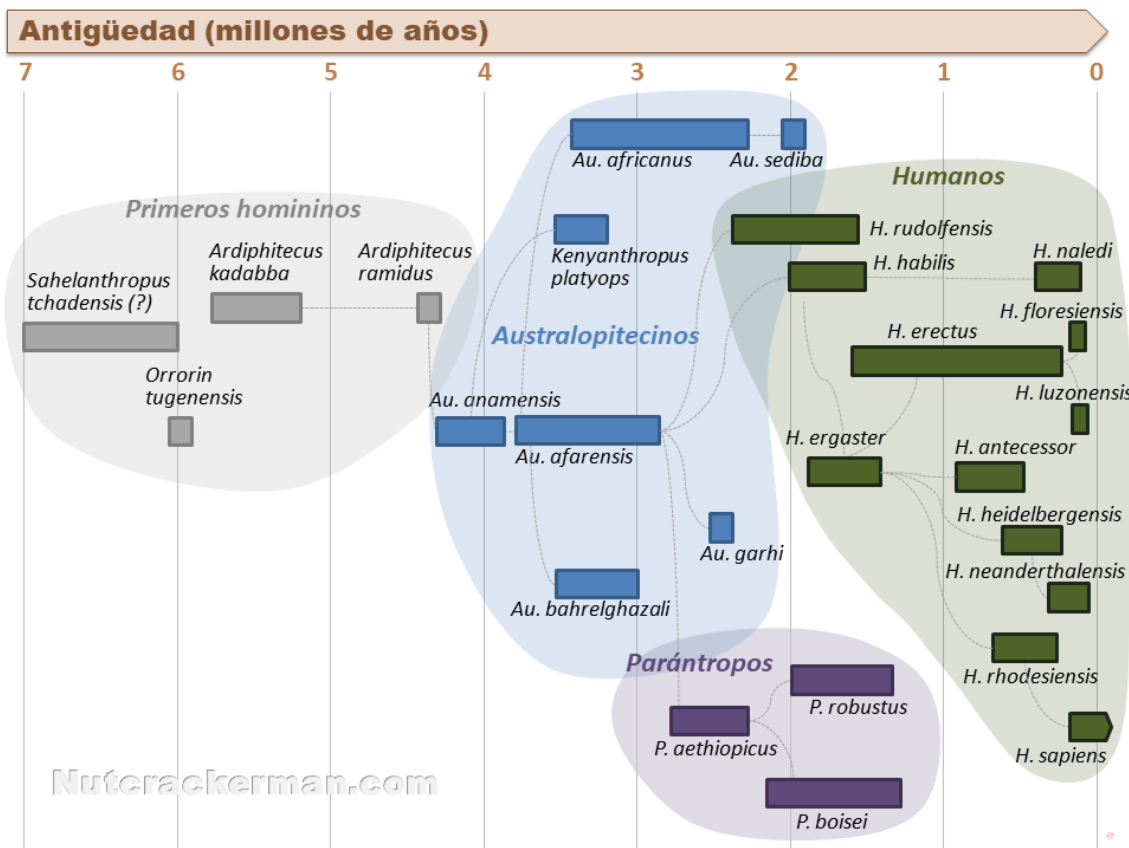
Antigüedad (millones de años)

7 6 5 4 3 2 1 0

Primeros homininos

Sahelanthropus tchadensis (?)

Ardiphitecus kadabba

Ardiphitecus ramidus

Orrorin tugenensis

Australopitecinos

Au. africanus

Au. sediba

Kenyanthropus platyops

Au. anamensis

Au. afarensis

Au. garhi

Au. bahrelghazali

Parántropos

P. robustus

P. aethiopicus

P. boisei

Humanos

H. rudolfensis

H. habilis

H. naledi

H. floresiensis

H. erectus

H. luzonensis

H. ergaster

H. antecessor

H. heidelbergensis

H. neanderthalensis

H. rhodesiensis

H. sapiens

Nutcrackerman.com